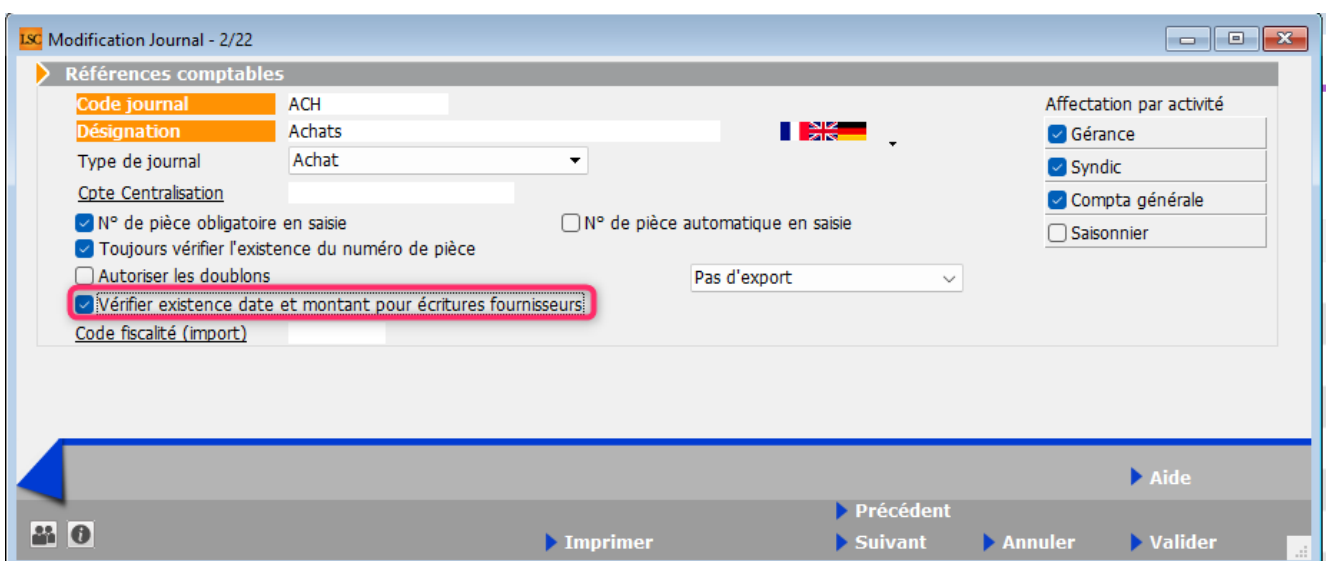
LSC Modification Journal - 2/22

Références comptables

Code journal ACH

Désignation Achats

Type de journal Achat

Cpte Centralisation

N° de pièce obligatoire en saisie

N° de pièce automatique en saisie

Toujours vérifier l'existence du numéro de pièce

Autoriser les doublons

Pas d'export

Vérifier existence date et montant pour écritures fournisseurs

Code fiscalité (import)

Affectation par activité

Gérance

Syndic

Compta générale

Saisonnier

Aide

Précédent

Imprimer

Suivant

Annuler

Valider